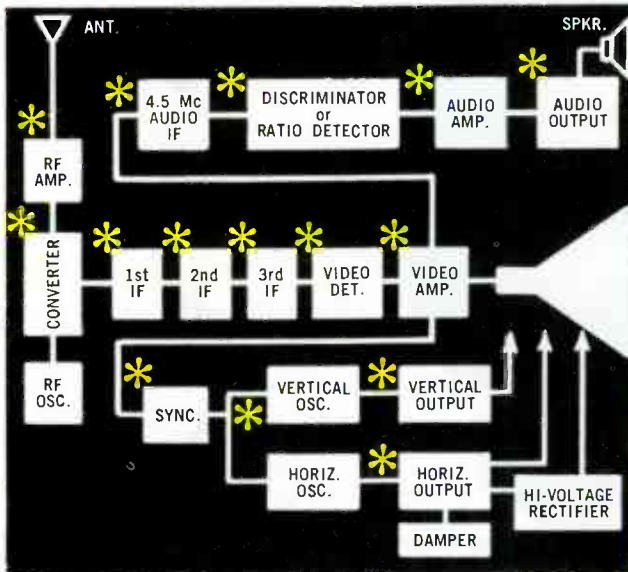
ANT.

SPKR.

4.5 Mc AUDIO IF

DISCRIMINATOR or RATIO DETECTOR

AUDIO AMP.

AUDIO OUTPUT

RF AMP.

CONVERTER

1st IF

2nd IF

3rd IF

VIDEO DET.

VIDEO AMP.

RF OSC.

SYNC.

VERTICAL OSC.

VERTICAL OUTPUT

HORIZ. OSC.

HORIZ. OUTPUT

HI-VOLTAGE RECTIFIER

DAMPER